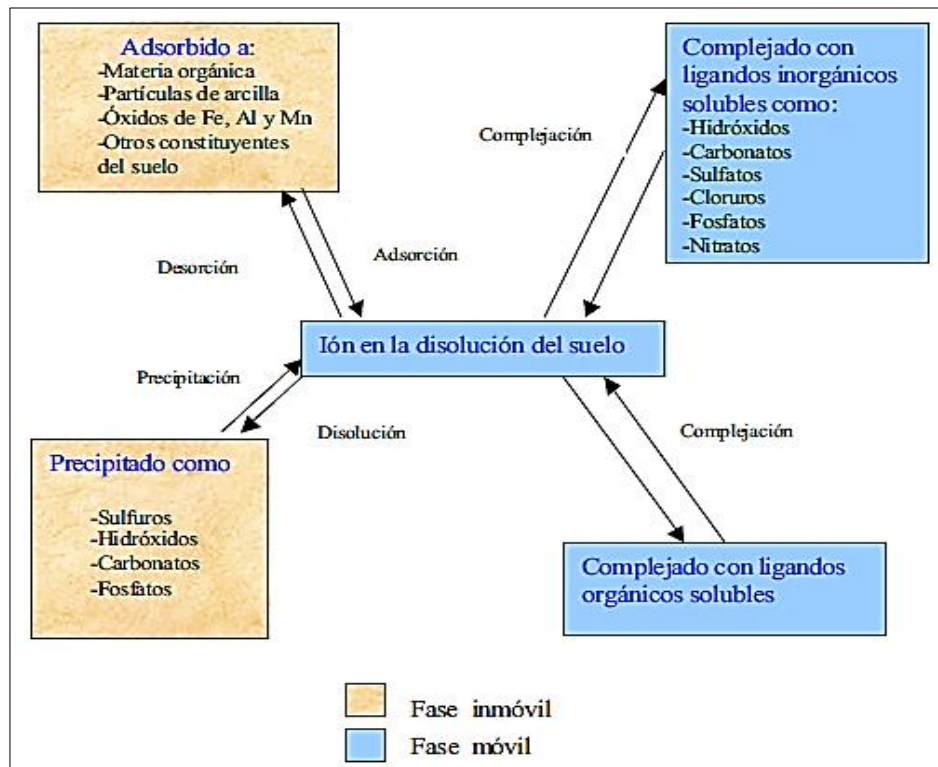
Adsorbido a:
-Materia orgánica
-Partículas de arcilla
-Óxidos de Fe, Al y Mn
-Otros constituyentes del suelo

Complejación

Complejado con ligandos inorgánicos solubles como:
-Hidróxidos
-Carbonatos
-Sulfatos
-Cloruros
-Fosfatos
-Nitratos

Desorción

Adsorción

Ión en la disolución del suelo

Precipitación

Disolución

Complejación

Precipitado como

-Sulfuros
-Hidróxidos
-Carbonatos
-Fosfatos

Complejado con ligandos orgánicos solubles

Fase inmóvil
Fase móvil